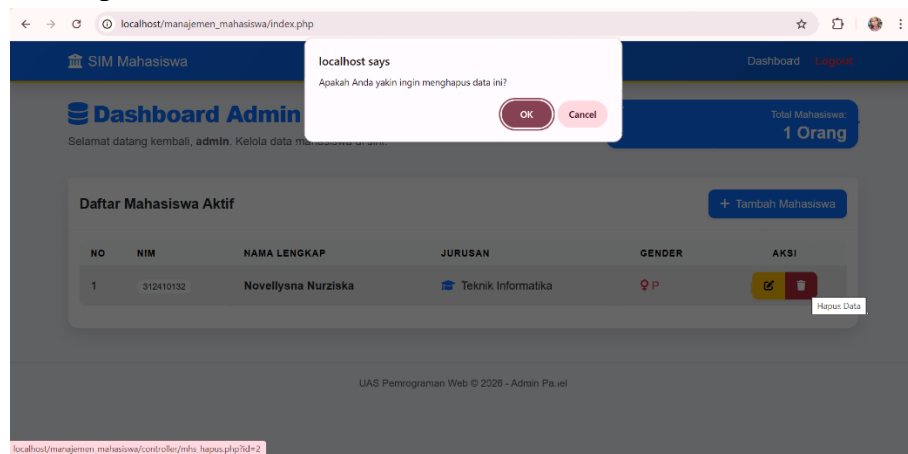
localhost/manajemen_mahasiswa/index.php

SIM Mahasiswa

Dashboard Logout

localhost says

Apakah Anda yakin ingin menghapus data ini?

OK

Cancel

Dashboard Admin

Selamat datang kembali, **admin**. Kelola data mahasiswa di sini.

Total Mahasiswa:

1 Orang

Daftar Mahasiswa Aktif

+ Tambah Mahasiswa

| NO | NIM | NAMA LENGKAP | JURUSAN | GENDER | AKSI |
|---|---|---|---|---|---|
| 1 | 312410132 | Novellysna Nurziska | Teknik Informatika | P | |

Hapus Data

UAS Pemrograman Web © 2026 - Admin Panel

localhost/manajemen_mahasiswa/controller/mhs_hapus.php?id=2